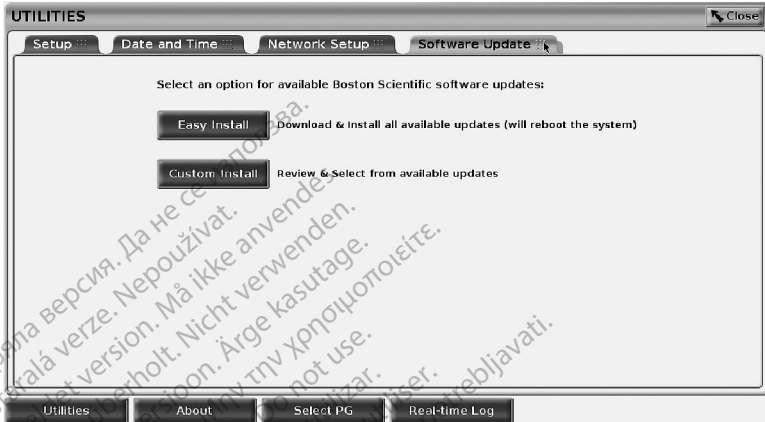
UTILITIES

Close

Setup

Date and Time

Network Setup

Software Update

Select an option for available Boston Scientific software updates:

Easy Install

Download & Install all available updates (will reboot the system)

Custom Install

Review & Select from available updates

Utilities

About

Select PG

Real-time Log

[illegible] версия. Да не се използва.
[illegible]alá verze. Nepoužívat.
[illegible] version. Må ikke anvendes.
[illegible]erholt. Nicht verwenden.
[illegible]sioon. Ärge kasutage.
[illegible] την χρησιμοποιείτε.
Do not use.
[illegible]izar.
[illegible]ser.
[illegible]rebljavati.